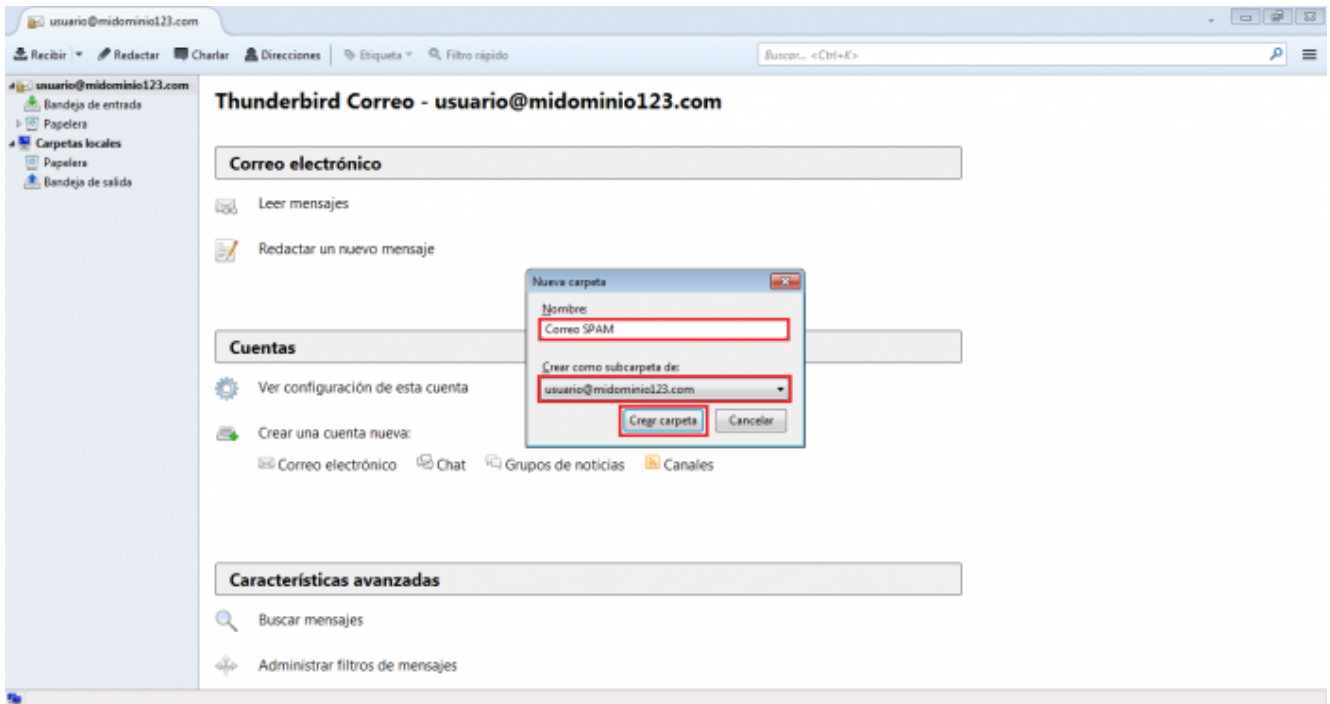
usuario@midominio123.com

Recibir Redactar Charlar Direcciones Etiqueta Filtro rápido

Buscar... <Ctrl+K>

usuario@midominio123.com
Bandeja de entrada
Papelera
Carpetas locales
Papelera
Bandeja de salida

Thunderbird Correo - usuario@midominio123.com

Correo electrónico

Leer mensajes

Redactar un nuevo mensaje

Cuentas

Ver configuración de esta cuenta

Crear una cuenta nueva:

Correo electrónico Chat Grupos de noticias Canales

Características avanzadas

Buscar mensajes

Administrar filtros de mensajes

Nueva carpeta

Nombre:

Correo SPAM

Crear como subcarpeta de:

usuario@midominio123.com

Crear carpeta Cancelar